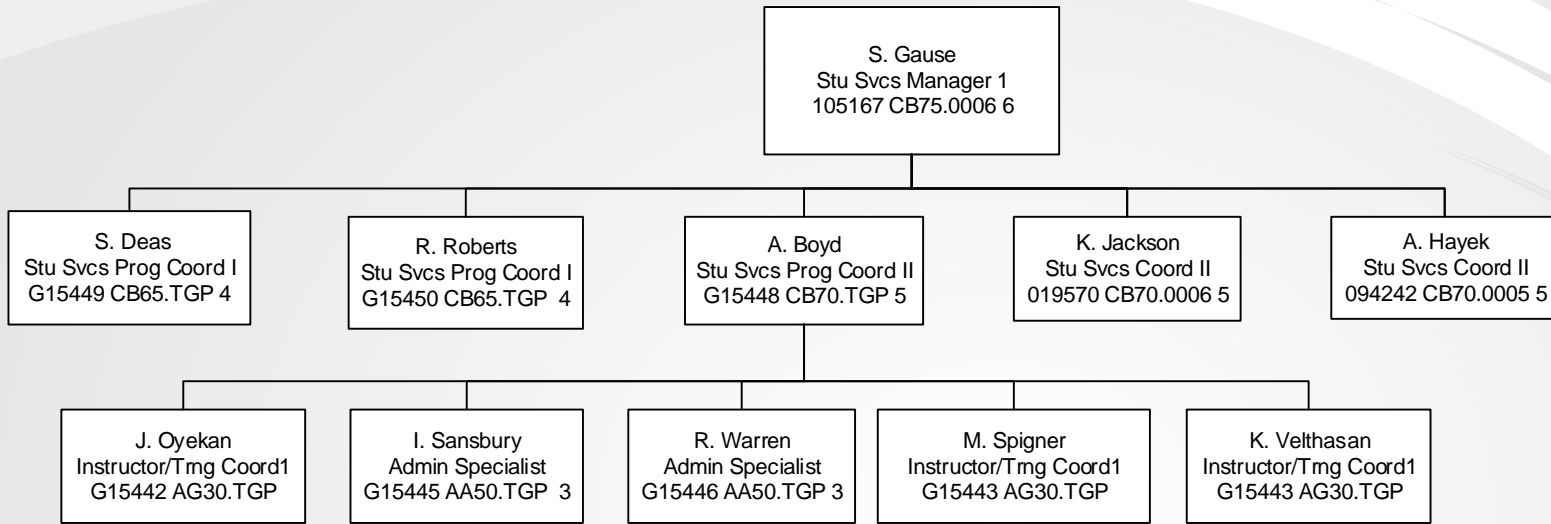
S. Gause
Stu Svcs Manager 1
105167 CB75.0006 6

S. Deas
Stu Svcs Prog Coord I
G15449 CB65.TGP 4

R. Roberts
Stu Svcs Prog Coord I
G15450 CB65.TGP 4

A. Boyd
Stu Svcs Prog Coord II
G15448 CB70.TGP 5

K. Jackson
Stu Svcs Coord II
019570 CB70.0006 5

A. Hayek
Stu Svcs Coord II
094242 CB70.0005 5

J. Oyekan
Instructor/Trng Coord1
G15442 AG30.TGP

I. Sansbury
Admin Specialist
G15445 AA50.TGP 3

R. Warren
Admin Specialist
G15446 AA50.TGP 3

M. Spigner
Instructor/Trng Coord1
G15443 AG30.TGP

K. Velthasan
Instructor/Trng Coord1
G15443 AG30.TGP